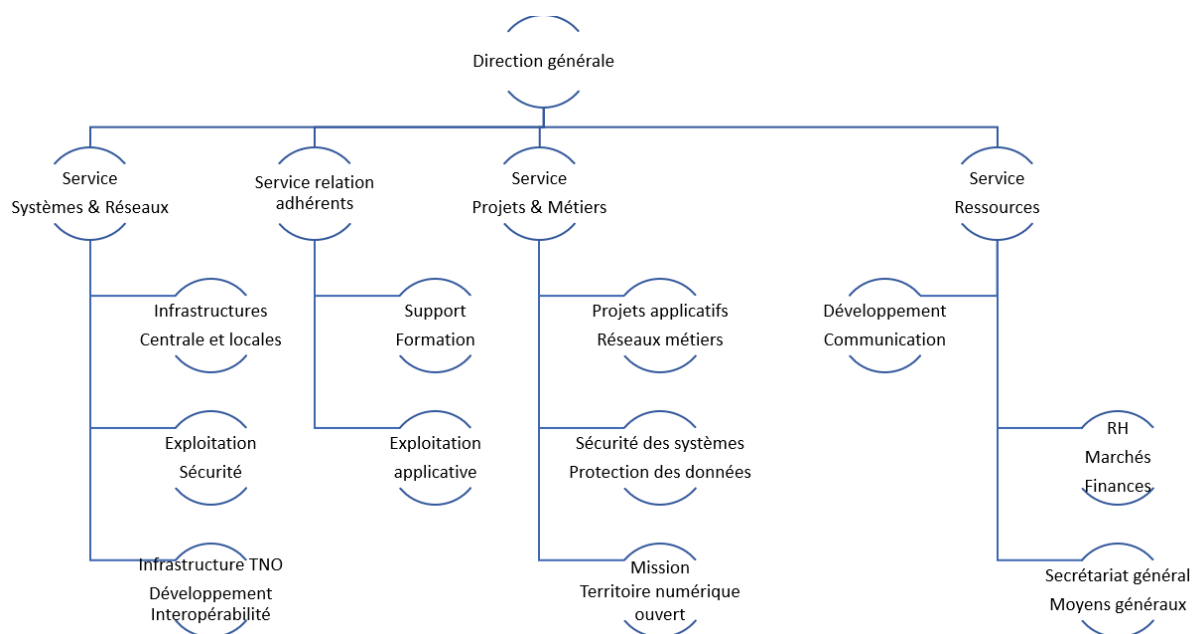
Direction générale

Service
Systèmes & Réseaux

Infrastructures
Centrale et locales

Exploitation
Sécurité

Infrastructure TNO
Développement
Interopérabilité

Service relation adhérents

Support
Formation

Exploitation
applicative

Service
Projets & Métiers

Projets applicatifs
Réseaux métiers

Sécurité des systèmes
Protection des données

Mission
Territoire numérique ouvert

Service
Ressources

Développement
Communication

RH
Marchés
Finances

Secrétariat général
Moyens généraux